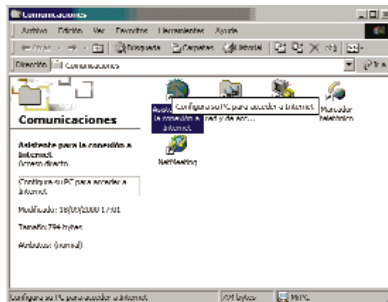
Comunicaciones

Archivo Edición Ver Favoritos Herramientas Ayuda

Atrás Búsqueda Carpetas Historial

Dirección Comunicaciones

Comunicaciones

Asistente para la conexión a Internet
Acceso directo

Configura su PC para acceder a Internet

Modificado: 18/09/2000 17:01

Tamaño: 794 bytes

Atributos: (normal)

Asist. la conexión a Internet

Configura su PC para acceder a Internet

red y de acc...

Marcador telefónico

NetMeeting

Configura su PC para acceder a Internet.

794 bytes

Mi PC